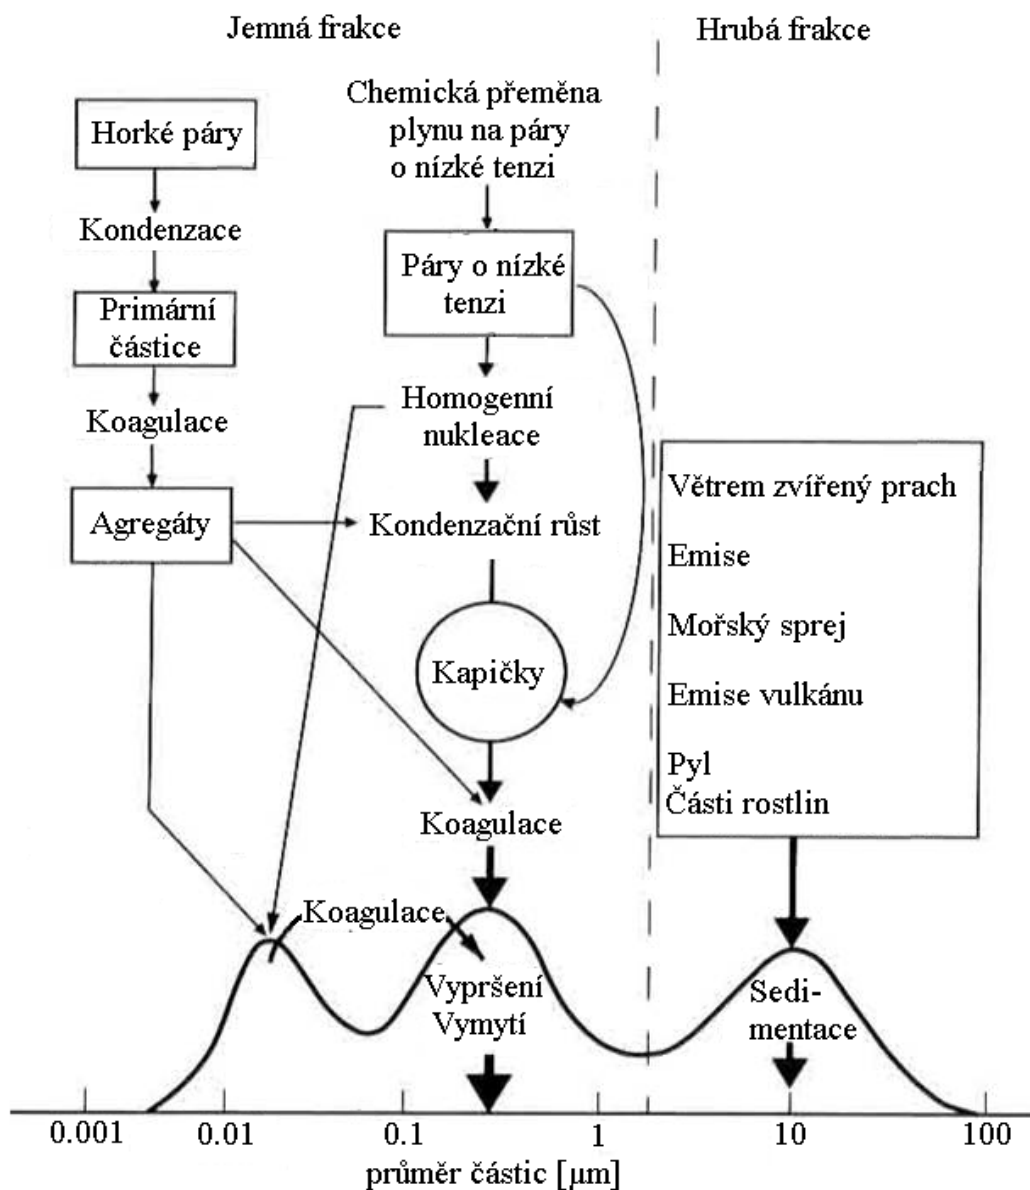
Jemná frakce

Hrubá frakce

Chemická přeměna plynu na páry o nízké tenzi

Horké páry

Kondenzace

Primární částice

Koagulace

Agregáty

Páry o nízké tenzi

Homogenní nukleace

Kondenzační růst

Kapičky

Koagulace

Větrem zvířený prach

Emise

Mořský sprej

Emise vulkánu

Pyl
Části rostlin

Koagulace

Vypršení
Vymytí

Sedimentace

0.001
0.01
0.1
1
10
100

průměr částic [μm]